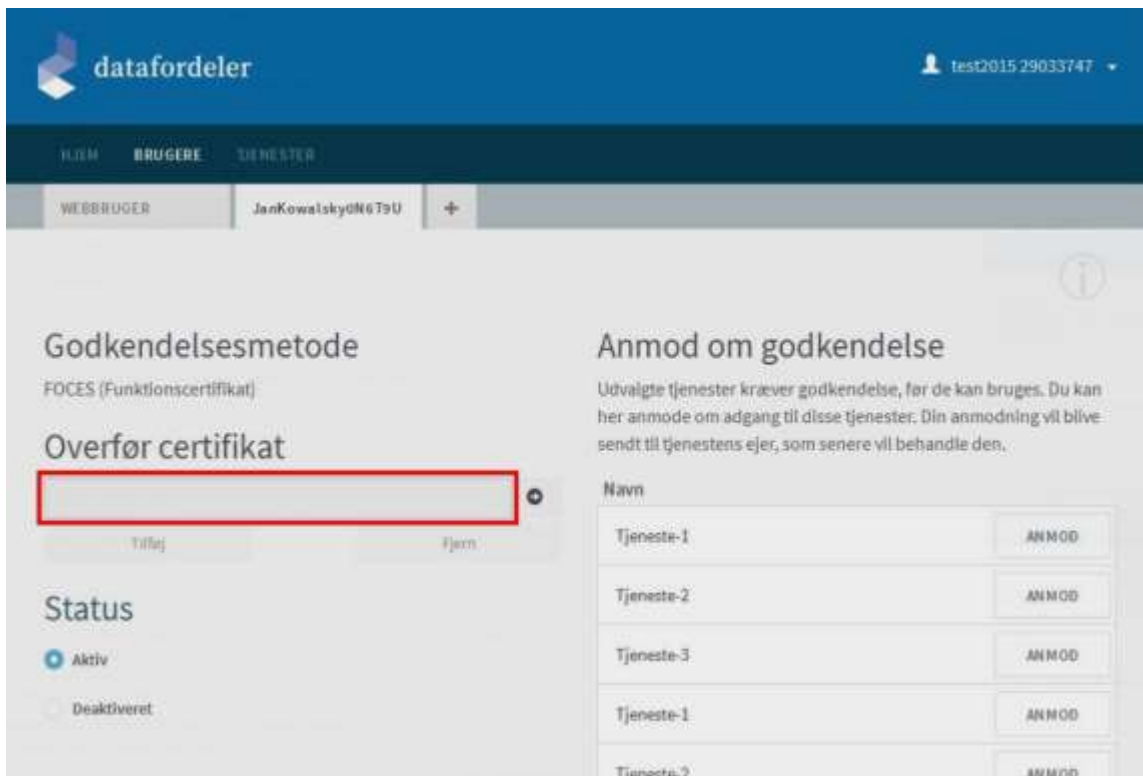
datafordeler

test2015 29033747

HJEM BRUGERE TJENESTER

WEBBRUGER JanKowalskyON6T9U +

Godkendelsesmetode

FOCES (Funktionscertifikat)

Overfør certifikat

Tilføj Fjern

Status

Aktiv

Deaktiveret

Anmod om godkendelse

Udvalgte tjenester kræver godkendelse, før de kan bruges. Du kan her anmode om adgang til disse tjenester. Din anmodning vil blive sendt til tjenestens ejer, som senere vil behandle den.

| Navn | |
|---|---|
| Tjeneste-1 | ANMOD |
| Tjeneste-2 | ANMOD |
| Tjeneste-3 | ANMOD |
| Tjeneste-1 | ANMOD |
| Tjeneste-2 | ANMOD |